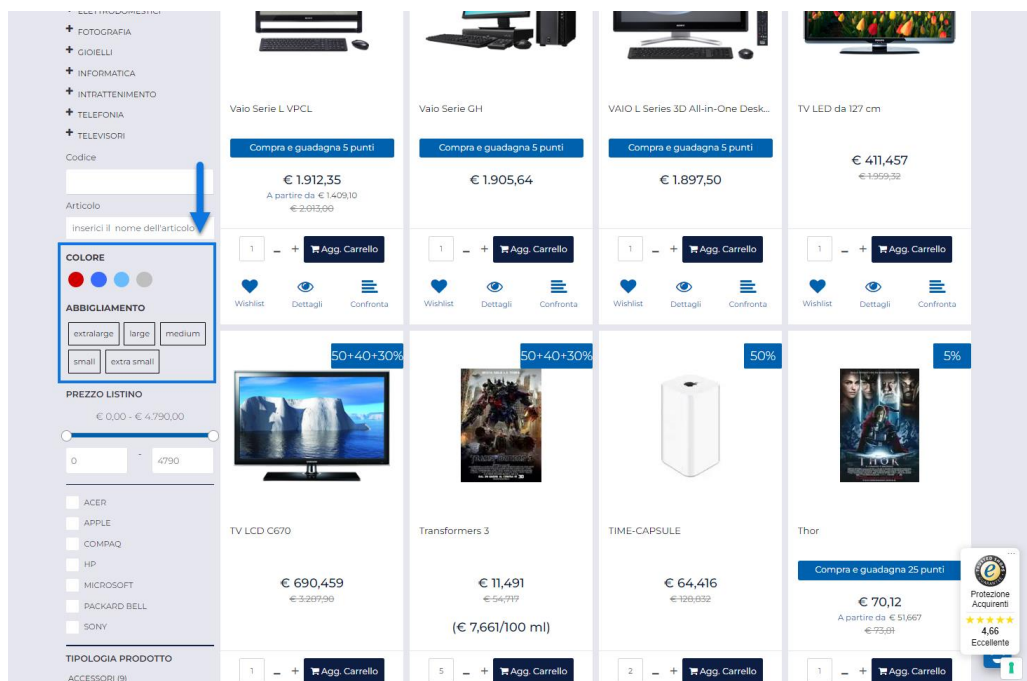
+ FOTOGRAFIA
+ GIOIELLI
+ INFORMATICA
+ INTRATTENIMENTO
+ TELEFONIA
+ TELEVISORI
Codice
Articolo
inserici il nome dell'articolo
COLORE
ABBIGLIAMENTO
extralarge | large | medium
small | extra small
PREZZO LISTINO
€ 0,00 - € 4.790,00
0 - 4790
ACER
APPLE
COMPAQ
HP
MICROSOFT
PACKARD BELL
SONY
TIPOLOGIA PRODOTTO
ACCESSORI (9)

Vaio Serie L VPCL
Compra e guadagna 5 punti
€ 1.912,35
A partire da € 1.409,10
€ 2.013,00
1 – + Agg. Carrello
Wishlist Dettagli Confronta

Vaio Serie GH
Compra e guadagna 5 punti
€ 1.905,64
1 – + Agg. Carrello
Wishlist Dettagli Confronta

VAIO L Series 3D All-in-One Desk...
Compra e guadagna 5 punti
€ 1.897,50
1 – + Agg. Carrello
Wishlist Dettagli Confronta

TV LED da 127 cm
€ 411,457
€ 1.959,32
1 – + Agg. Carrello
Wishlist Dettagli Confronta

50+40+30%
TV LCD C670
€ 690,459
€ 3.287,90
1 – + Agg. Carrello

50+40+30%
Transformers 3
€ 11,491
€ 54,717
(€ 7,661/100 ml)
5 – + Agg. Carrello

50%
TIME-CAPSULE
€ 64,416
€ 128,832
2 – + Agg. Carrello

5%
Thor
Compra e guadagna 25 punti
€ 70,12
A partire da € 51,667
€ 73,81
1 – + Agg. Carrello

Protezione Acquirenti
4,66
Eccellente